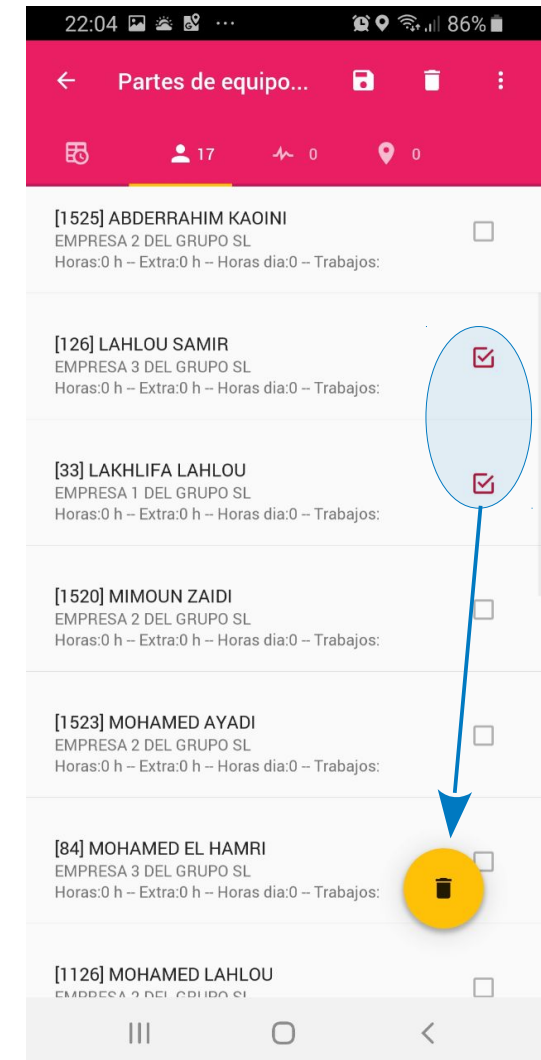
22:04 86%

Partes de equipo...

17 0 0

[1525] ABDERRAHIM KAOINI
EMPRESA 2 DEL GRUPO SL
Horas:0 h -- Extra:0 h -- Horas dia:0 -- Trabajos:

[126] LAHLOU SAMIR
EMPRESA 3 DEL GRUPO SL
Horas:0 h -- Extra:0 h -- Horas dia:0 -- Trabajos:

[33] LAKHLIFA LAHLOU
EMPRESA 1 DEL GRUPO SL
Horas:0 h -- Extra:0 h -- Horas dia:0 -- Trabajos:

[1520] MIMOUN ZAIDI
EMPRESA 2 DEL GRUPO SL
Horas:0 h -- Extra:0 h -- Horas dia:0 -- Trabajos:

[1523] MOHAMED AYADI
EMPRESA 2 DEL GRUPO SL
Horas:0 h -- Extra:0 h -- Horas dia:0 -- Trabajos:

[84] MOHAMED EL HAMRI
EMPRESA 3 DEL GRUPO SL
Horas:0 h -- Extra:0 h -- Horas dia:0 -- Trabajos:

[1126] MOHAMED LAHLOU
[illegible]